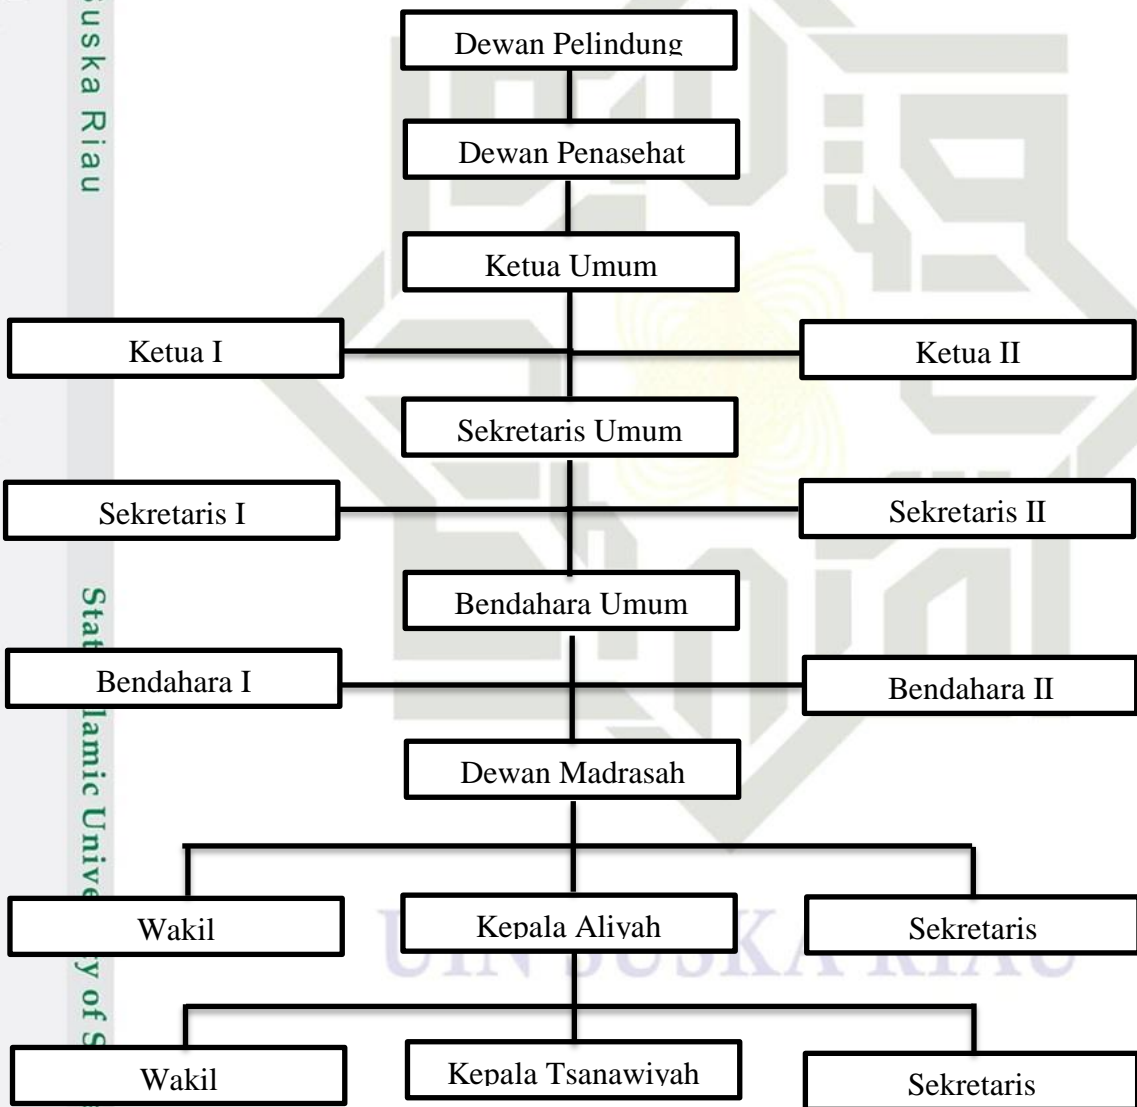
uska Riau

Dewan Pelindung

Dewan Penasehat

Ketua Umum

Ketua I

Ketua II

Sekretaris Umum

Sekretaris I

Sekretaris II

Bendahara Umum

Bendahara I

Bendahara II

Dewan Madrasah

Wakil

Kepala Aliyah

Sekretaris

Wakil

Kepala Tsanawiyah

Sekretaris

State Islamic University of S

UIN SUSKA RIAU